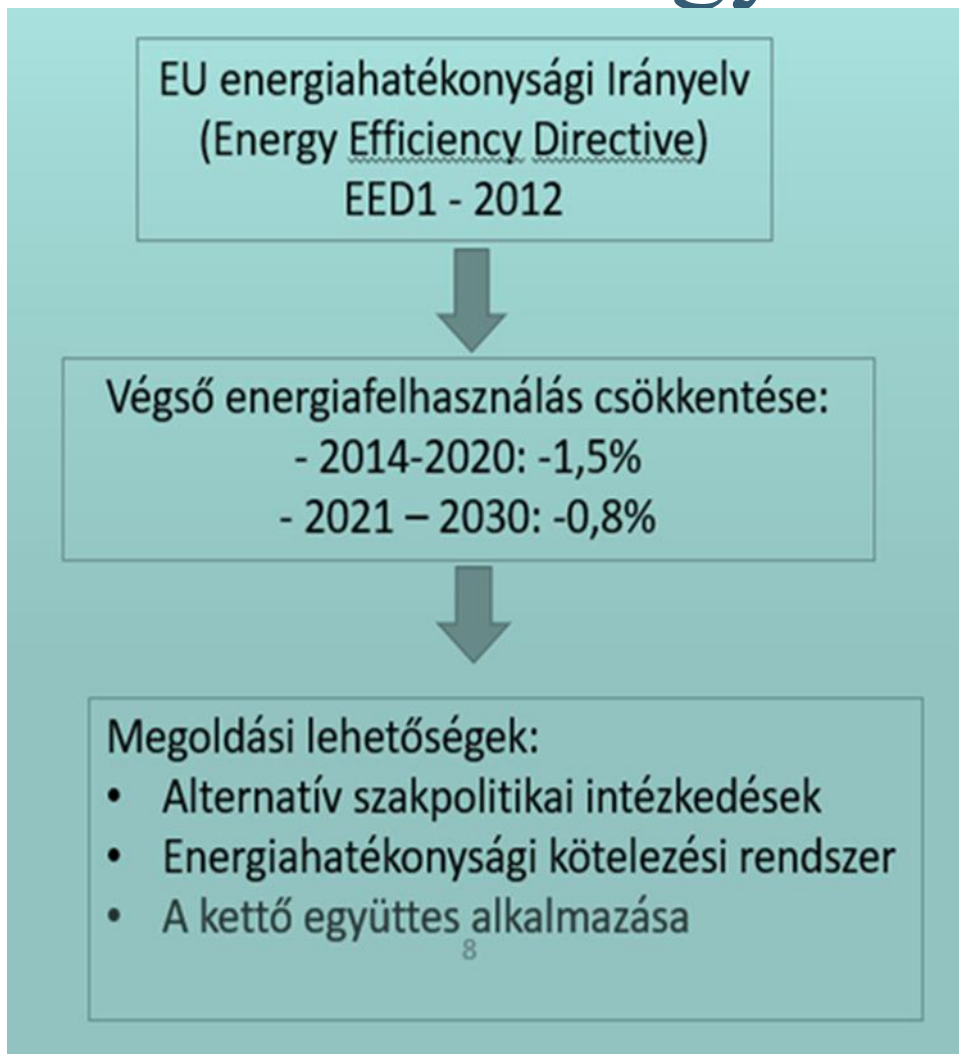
EU energiahatékonysági Irányelv (Energy Efficiency Directive) EED1 - 2012

Végső energiafelhasználás csökkentése:
- 2014-2020: -1,5%
- 2021 – 2030: -0,8%

Megoldási lehetőségek:
• Alternatív szakpolitikai intézkedések
• Energiahatékonysági kötelezési rendszer
• A kettő együttes alkalmazása

8